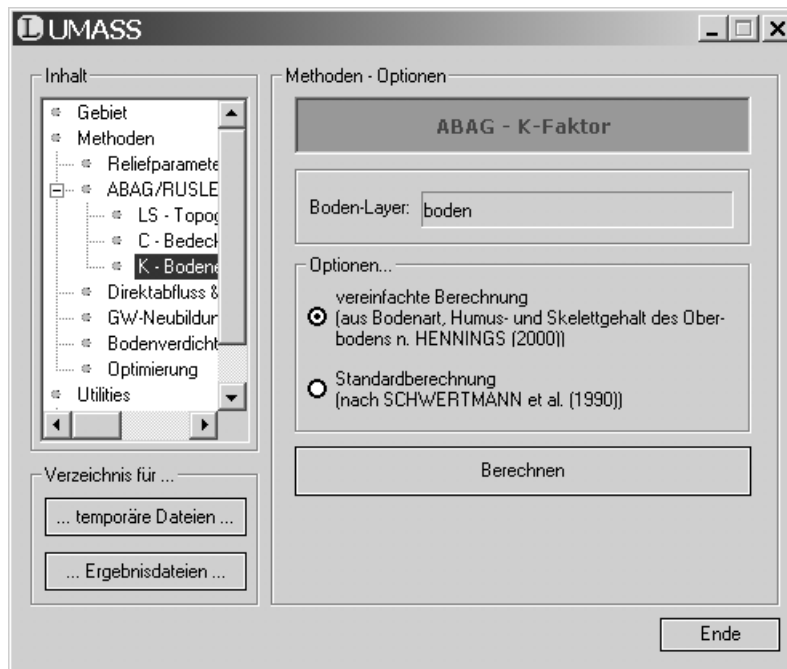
UMASS

Inhalt

Gebiet
Methoden
Reliefparamete
ABAG/RUSLE
LS - Topog
C - Bedeck
K - Boden
Direktabfluss &
GW-Neubildun
Bodenverdicht
Optimierung
Utilities

Verzeichnis für ...

... temporäre Dateien ...

... Ergebnisdateien ...

Methoden - Optionen

ABAG - K-Faktor

Boden-Layer: boden

Optionen...

vereinfachte Berechnung (aus Bodenart, Humus- und Skelettgehalt des Oberbodens n. HENNINGS (2000))

Standardberechnung (nach SCHWERTMANN et al. (1990))

Berechnen

Ende